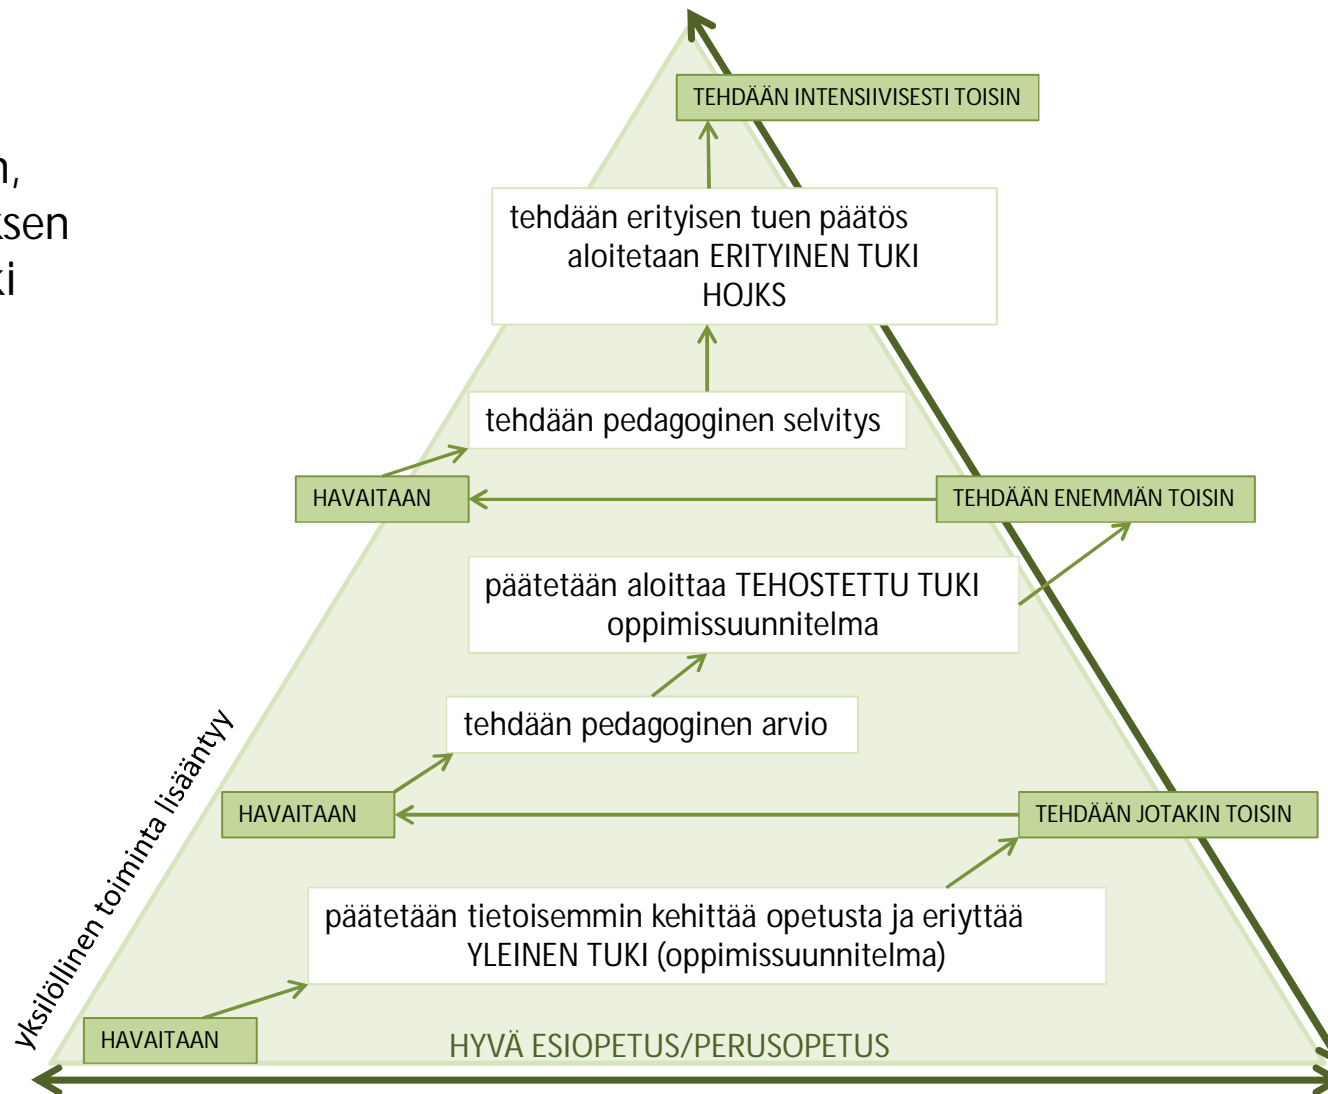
n,
ksen
ki

TEHDÄÄN INTENSIIVISESTI TOISIN

tehdään erityisen tuen päätös
aloitetaan ERITYINEN TUKI
HOJKS

tehdään pedagoginen selvitys

HAVAITAAN

TEHDÄÄN ENEMMÄN TOISIN

päätetään aloittaa TEHOSTETTU TUKI
oppimissuunnitelma

tehdään pedagoginen arvio

HAVAITAAN

TEHDÄÄN JOTAKIN TOISIN

päätetään tietoisemmin kehittää opetusta ja eriyttää
YLEINEN TUKI (oppimissuunnitelma)

yksilöllinen toiminta lisääntyy

HAVAITAAN

HYVÄ ESIOPETUS/PERUSOPETUS